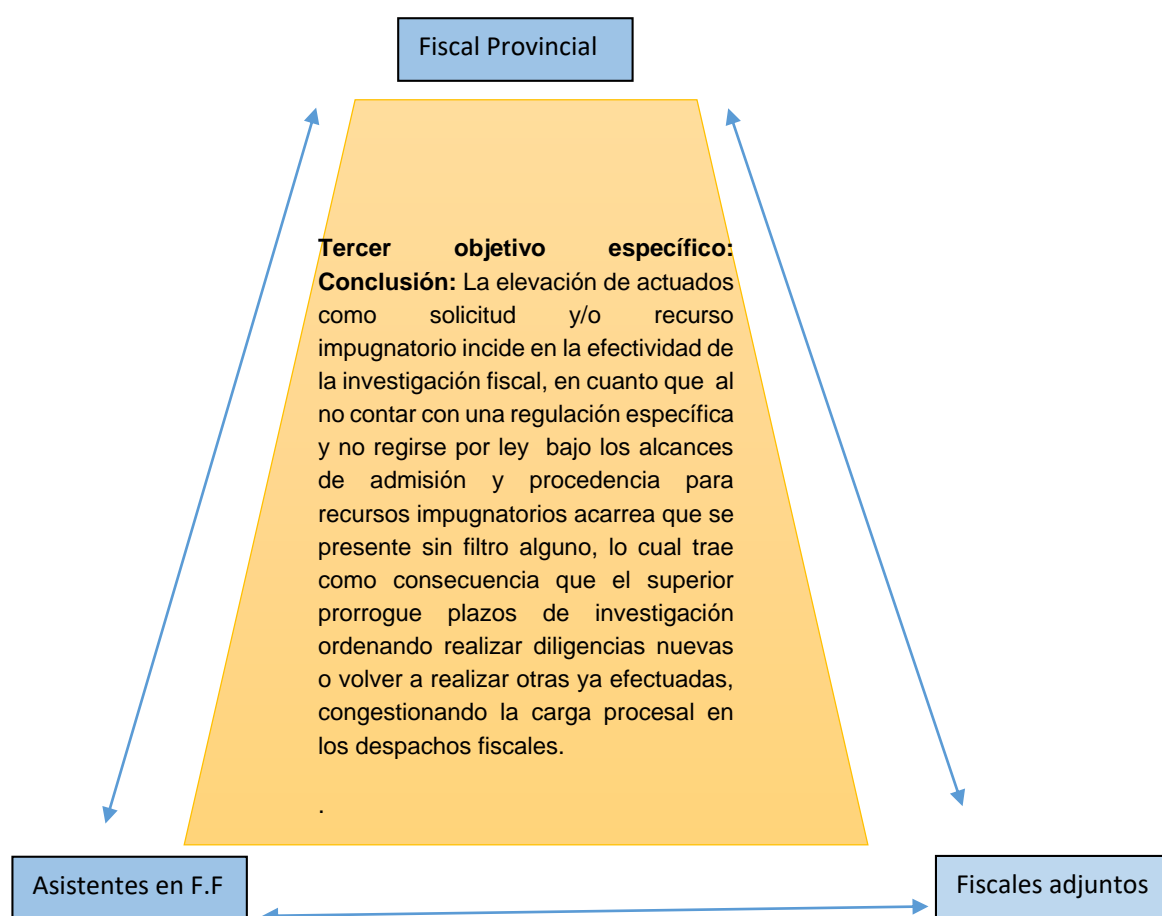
Fiscal Provincial

Tercer objetivo específico: Conclusión: La elevación de actuados como solicitud y/o recurso impugnatorio incide en la efectividad de la investigación fiscal, en cuanto que al no contar con una regulación específica y no regirse por ley bajo los alcances de admisión y procedencia para recursos impugnatorios acarrea que se presente sin filtro alguno, lo cual trae como consecuencia que el superior prorrogue plazos de investigación ordenando realizar diligencias nuevas o volver a realizar otras ya efectuadas, congestionando la carga procesal en los despachos fiscales.

.

Asistentes en F.F

Fiscales adjuntos